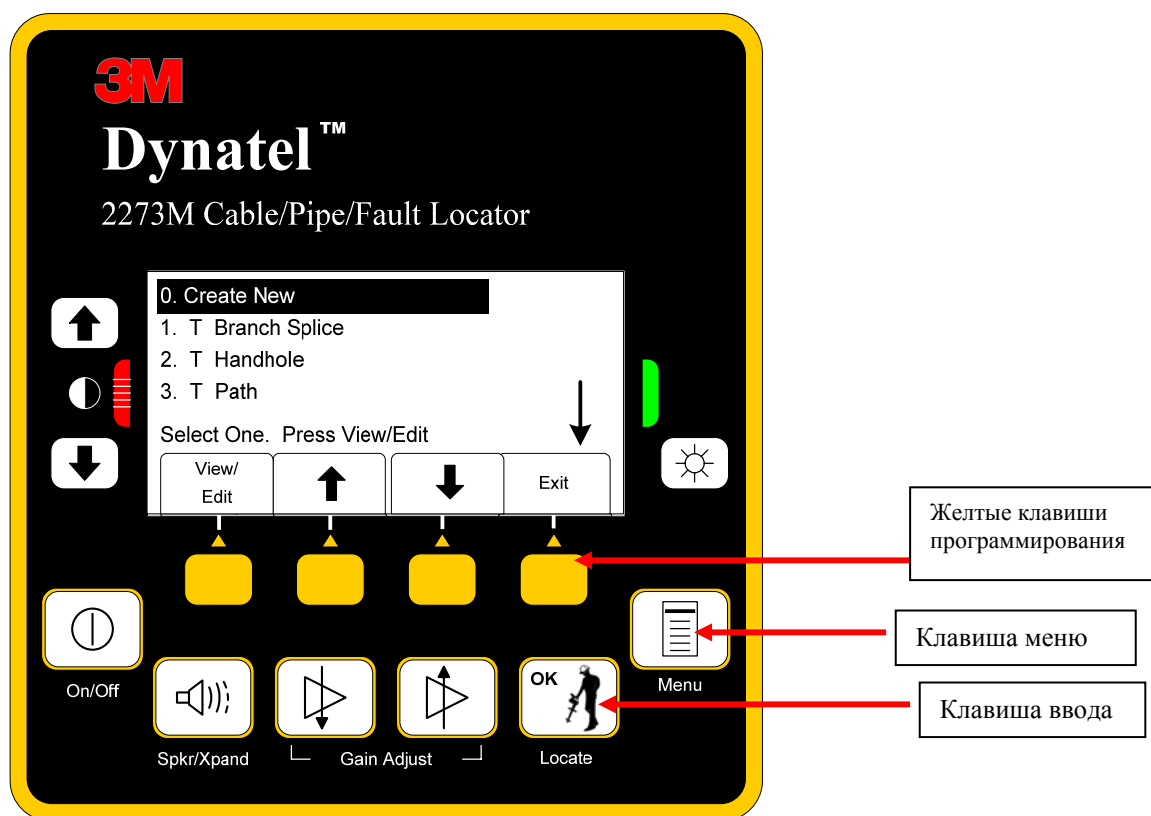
3M
Dynatel™
2273M Cable/Pipe/Fault Locator

0. Create New
1. T Branch Splice
2. T Handhole
3. T Path
Select One. Press View/Edit

View/Edit
Exit

Желтые клавиши программирования

Клавиша меню

Клавиша ввода

On/Off
Spkr/Xpand
Gain Adjust
OK
Locate
Menu